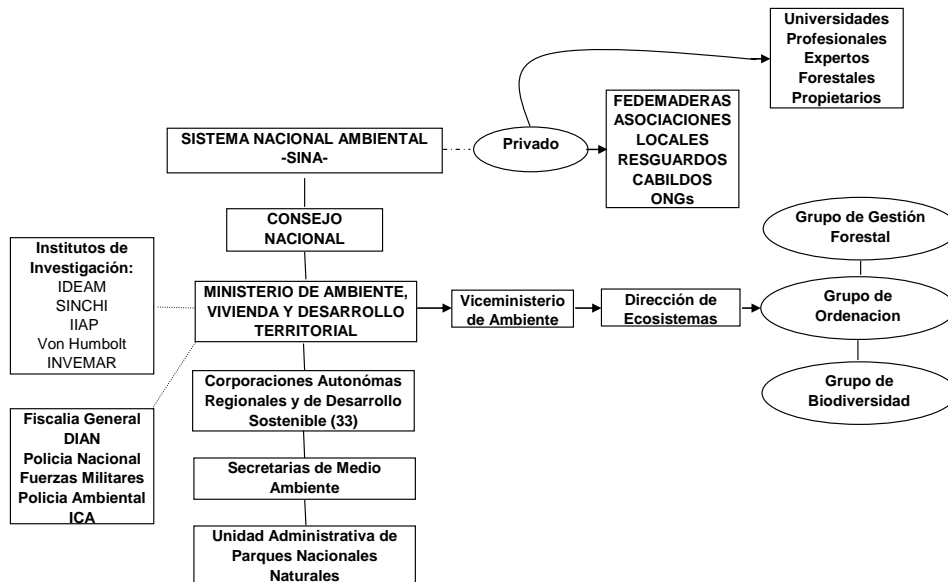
Universidades
Profesionales
Expertos
Forestales
Propietarios

FEDEMADERAS
ASOCIACIONES
LOCALES
RESGUARDOS
CABILDOS
ONGs

SISTEMA NACIONAL AMBIENTAL -SINA-

Privado

CONSEJO NACIONAL

Institutos de Investigación:
IDEAM
SINCHI
IIAP
Von Humbolt
INVEMAR

MINISTERIO DE AMBIENTE, VIVIENDA Y DESARROLLO TERRITORIAL

Viceministerio de Ambiente

Dirección de Ecosistemas

Grupo de Gestión Forestal

Grupo de Ordenacion

Grupo de Biodiversidad

Corporaciones Autonómas Regionales y de Desarrollo Sostenible (33)

Fiscalia General
DIAN
Policia Nacional
Fuerzas Militares
Policia Ambiental
ICA

Secretarias de Medio Ambiente

Unidad Administrativa de Parques Nacionales Naturales